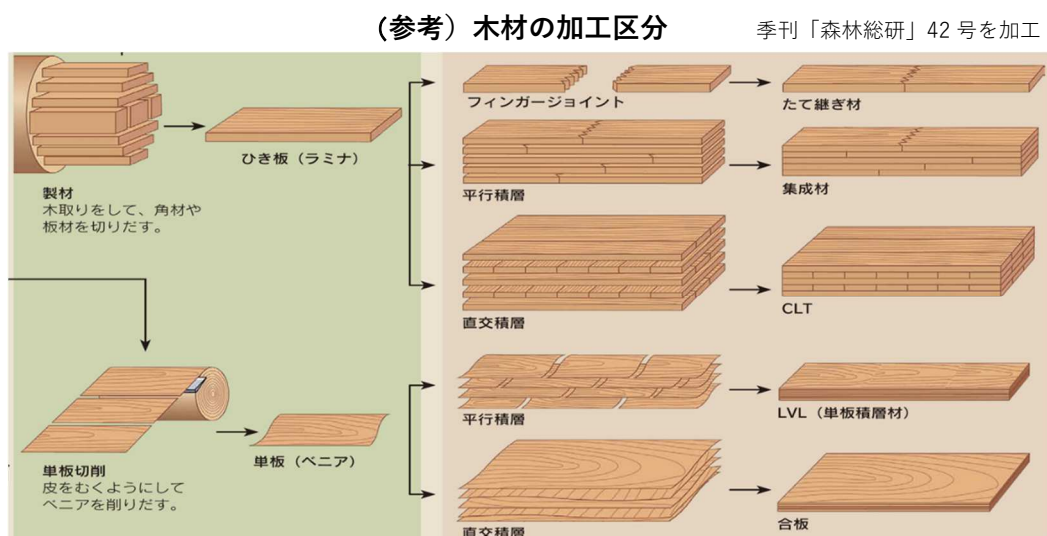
（参考）木材の加工区分

季刊「森林総研」42 号を加工

製材
木取りをして、角材や板材を切りだす。

ひき板（ラミナ）

フィンガージョイント

たて継ぎ材

平行積層

集成材

直交積層

CLT

単板切削
皮をむくようにしてベニアを削りだす。

単板（ベニア）

平行積層

LVL（単板積層材）

直交積層

合板